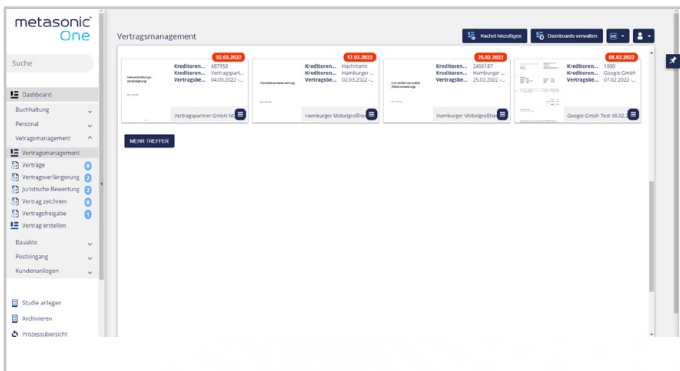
metasonic One

Suche

Dashboard

Buchhaltung

Personal

Vertragsmanagement

Vertragsmanagement

Verträge 0

Vertragsverlängerung 2

Juristische Bewertung 2

Vertrag zeichnen 0

Vertragsfreigabe 1

Vertrag erstellen

Bauakte

Posteingang

Kundenanlagen

Studie anlegen

Archivieren

Prozessübersicht

Vertragsmanagement

Kachel hinzufügen

Dashboards verwalten

DE

02.03.2022
Kreditoren... 487958
Kreditoren... Vertragspart...
Vertragsbe... 04.03.2022 -...
Vertragspartner GmbH Nr...

17.03.2022
Kreditoren... Hachmann
Kreditoren... Hamburger ...
Vertragsbe... 02.03.2022 -...
Hamburger Möbelgroßhä...

25.02.2022
Kreditoren... 2456187
Kreditoren... Hamburger ...
Vertragsbe... 25.02.2022 -...
Hamburger Möbelgroßhä...

08.02.2022
Kreditoren... 1000
Kreditoren... Google GmbH
Vertragsbe... 07.02.2022 -...
Google GmbH Test 08.02.2...

MEHR TREFFER